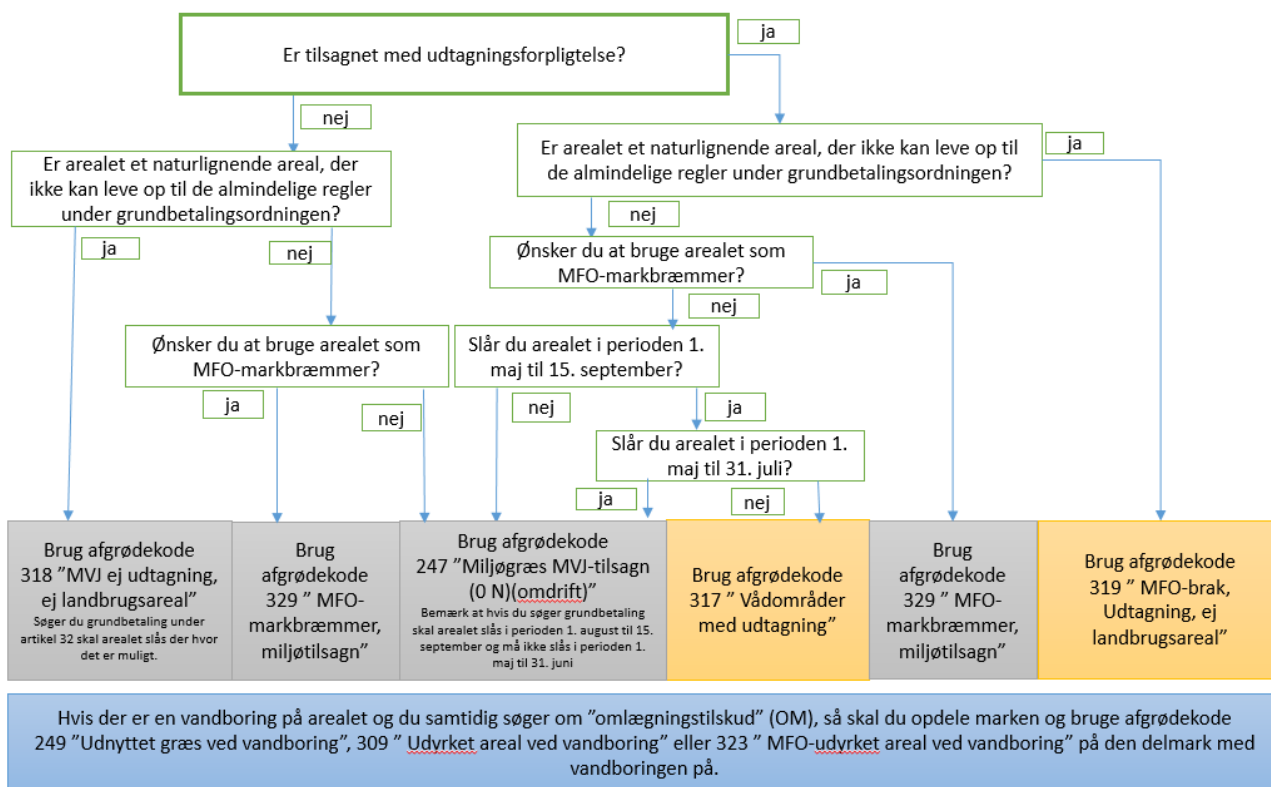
Er tilsagnet med udtagningsforpligtelse?

ja

nej

Er arealet et naturlignende areal, der ikke kan leve op til de almindelige regler under grundbetalingsordningen?

ja

Er arealet et naturlignende areal, der ikke kan leve op til de almindelige regler under grundbetalingsordningen?

nej

ja

nej

Ønsker du at bruge arealet som MFO-markbræmmer?

ja

nej

Ønsker du at bruge arealet som MFO-markbræmmer?

Slår du arealet i perioden 1. maj til 15. september?

ja

nej

nej

ja

Slår du arealet i perioden 1. maj til 31. juli?

ja

nej

Brug afgrødekode 318 ”MVJ ej udtagning, ej landbrugsareal”
Søger du grundbetaling under artikel 32 skal arealet slås der hvor det er muligt.

Brug afgrødekode 329 ” MFO-markbræmmer, miljøtilsagn”

Brug afgrødekode 247 ”Miljøgræs MVJ-tilsagn (0 N)(omdrift)”
Bemærk at hvis du søger grundbetaling skal arealet slås i perioden 1. august til 15. september og må ikke slås i perioden 1. maj til 31. juni

Brug afgrødekode 317 ” Vådområder med udtagning”

Brug afgrødekode 329 ” MFO-markbræmmer, miljøtilsagn”

Brug afgrødekode 319 ” MFO-brak, Udtagning, ej landbrugsareal”

Hvis der er en vandboring på arealet og du samtidig søger om ”omlægningstilskud” (OM), så skal du opdele marken og bruge afgrødekode 249 ”Udnyttet græs ved vandboring”, 309 ” Udyrket areal ved vandboring” eller 323 ” MFO-udyrket areal ved vandboring” på den delmark med vandboringen på.